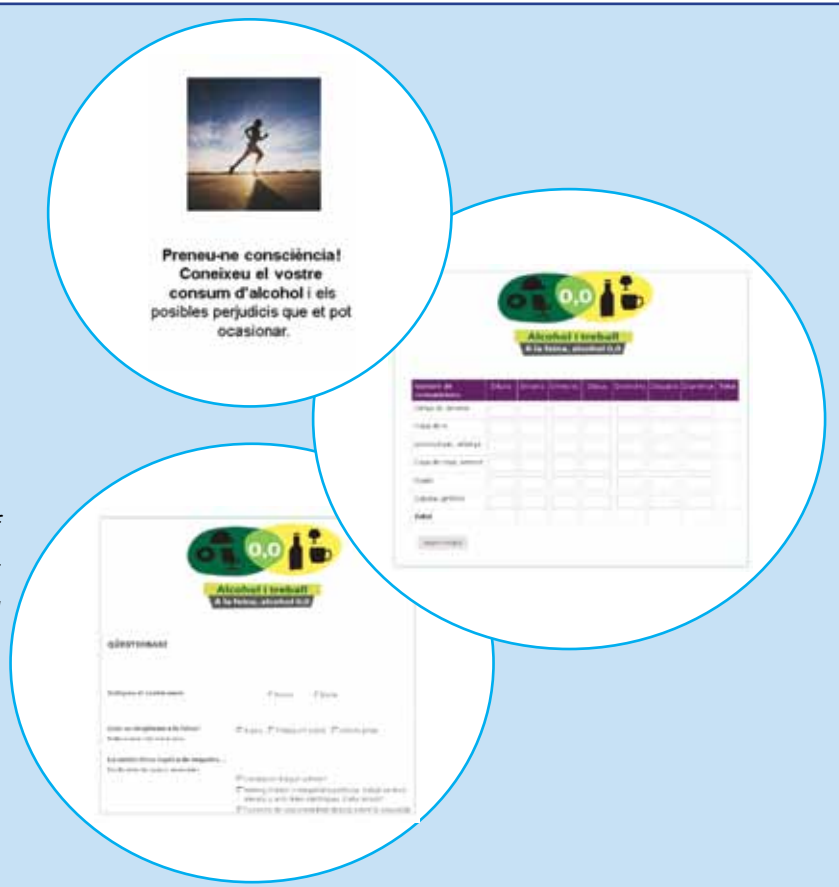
Preneu-ne consciència! Coneixeu el vostre consum d'alcohol i els posibles perjudicis que et pot ocasionar.

0,0

Alcohol i treball
A la feina, alcohol 0,0

| Nombre de consumicions | Dilluns | Dimarts | Dimecres | Dijous | Divendres | Dissabte | Diumenge | Total |
|---|---|---|---|---|---|---|---|---|
| Canya de cervesa | | | | | | | | |
| Copa de vi | | | | | | | | |
| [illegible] | | | | | | | | |
| Copa de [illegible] | | | | | | | | |
| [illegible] | | | | | | | | |
| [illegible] | | | | | | | | |
| Total | | | | | | | | |

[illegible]

0,0

Alcohol i treball
A la feina, alcohol 0,0

QÜESTIONARI

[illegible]

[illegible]

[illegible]